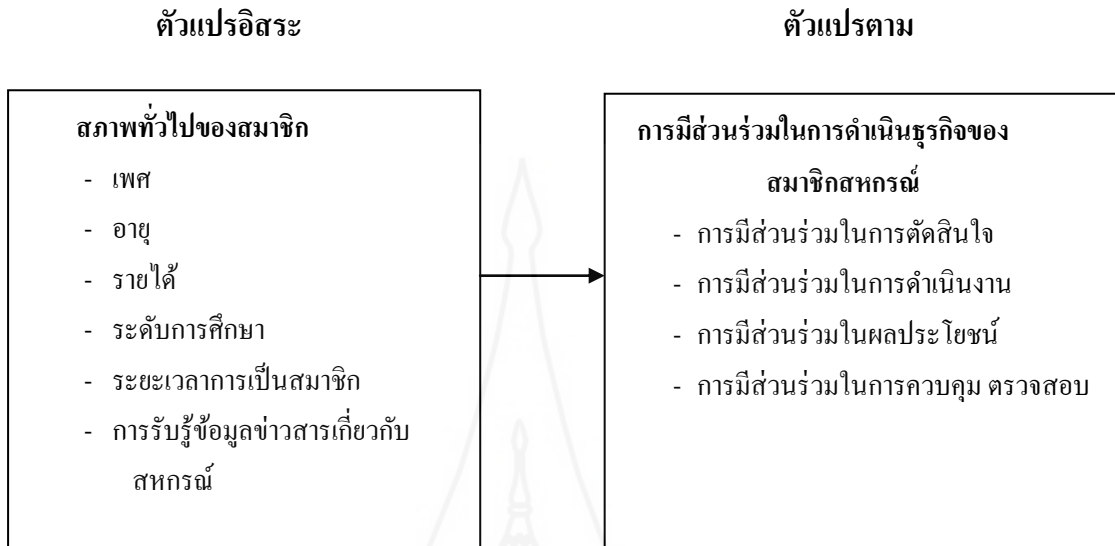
ตัวแปรอิสระ

ตัวแปรตาม

สภาพทั่วไปของสมาชิก
- เพศ
- อายุ
- รายได้
- ระดับการศึกษา
- ระยะเวลาการเป็นสมาชิก
- การรับรู้ข้อมูลข่าวสารเกี่ยวกับสหกรณ์

การมีส่วนร่วมในการดำเนินธุรกิจของสมาชิกสหกรณ์
- การมีส่วนร่วมในการตัดสินใจ
- การมีส่วนร่วมในการดำเนินงาน
- การมีส่วนร่วมในผลประโยชน์
- การมีส่วนร่วมในการควบคุม ตรวจสอบ